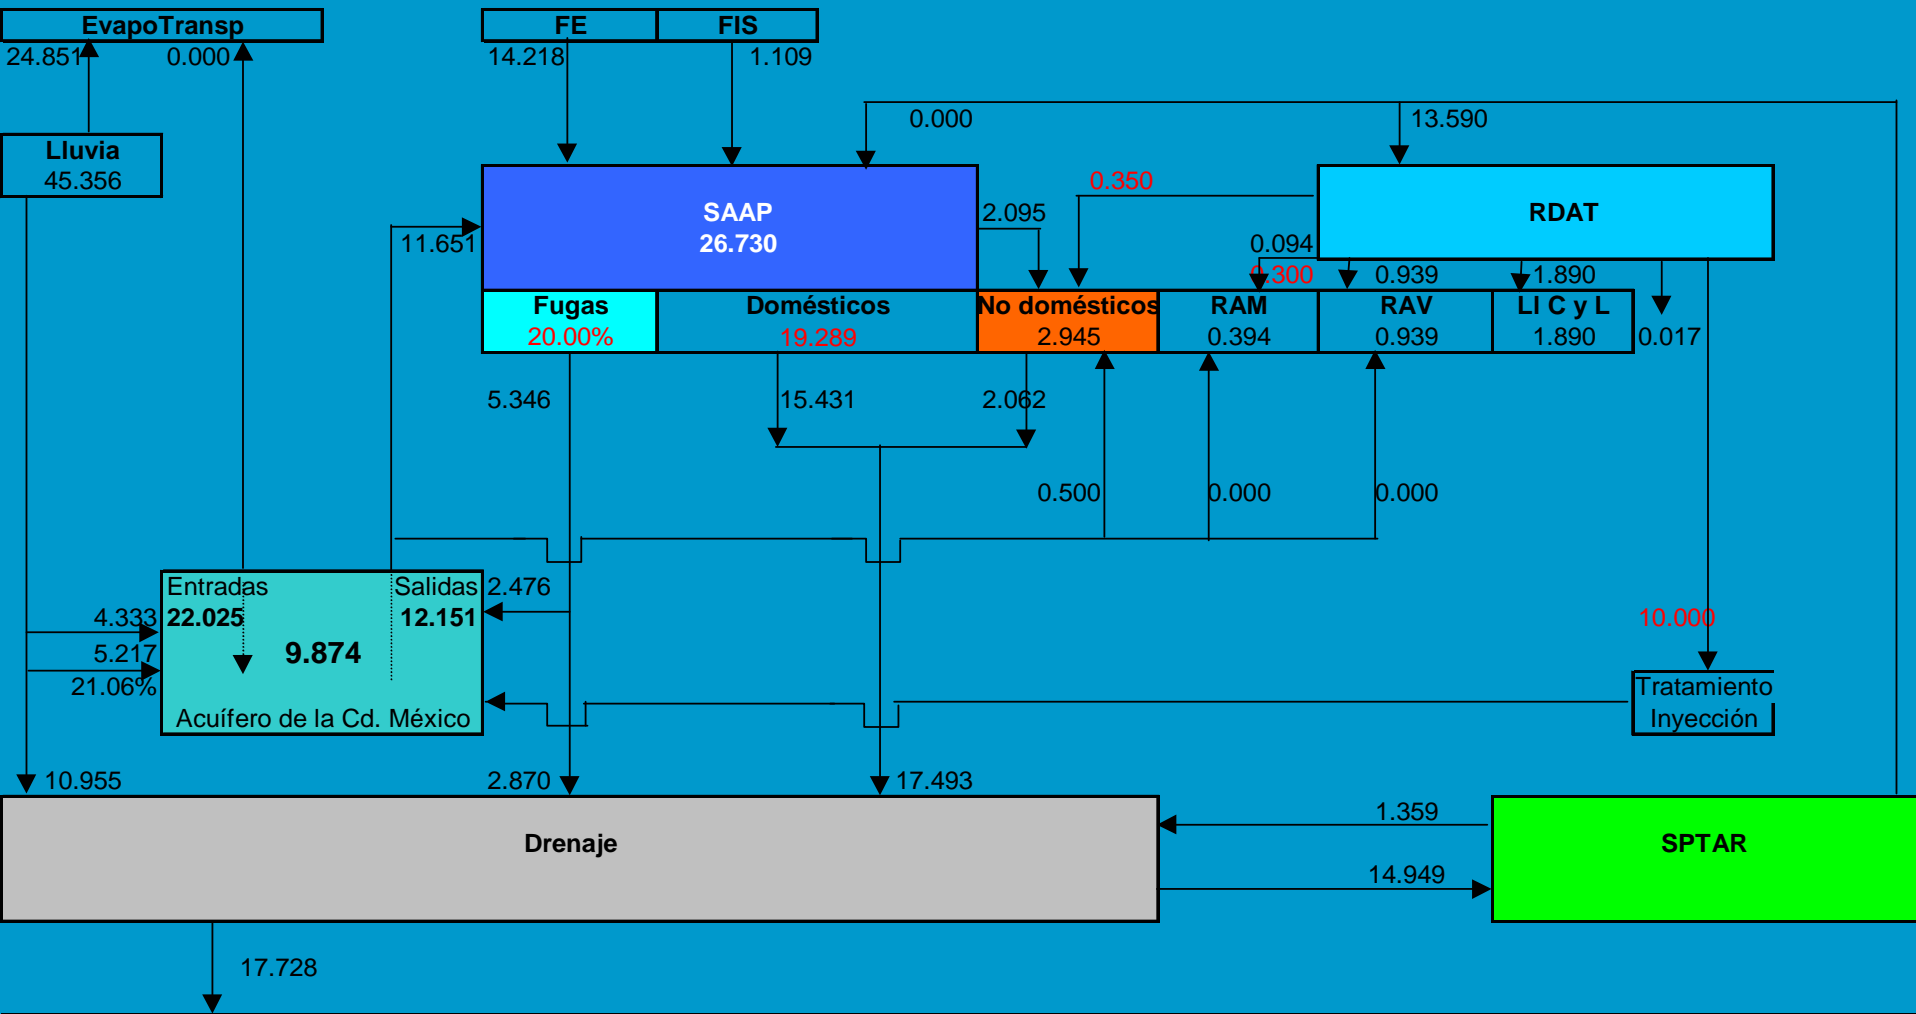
EvapoTransp
24.851
0.000
FE
FIS
14.218
1.109
0.000
13.590
Lluvia
45.356
SAAP
26.730
RDAT
2.095
0.350
11.651
0.094
0.300
0.939
1.890
Fugas
20.00%
Domésticos
19.289
No domésticos
2.945
RAM
0.394
RAV
0.939
LI C y L
1.890
0.017
5.346
15.431
2.062
0.500
0.000
0.000
Entradas
22.025
Salidas
12.151
2.476
4.333
5.217
21.06%
9.874
Acuífero de la Cd. México
10.000
Tratamiento
Inyección
10.955
2.870
17.493
Drenaje
1.359
SPTAR
14.949
17.728